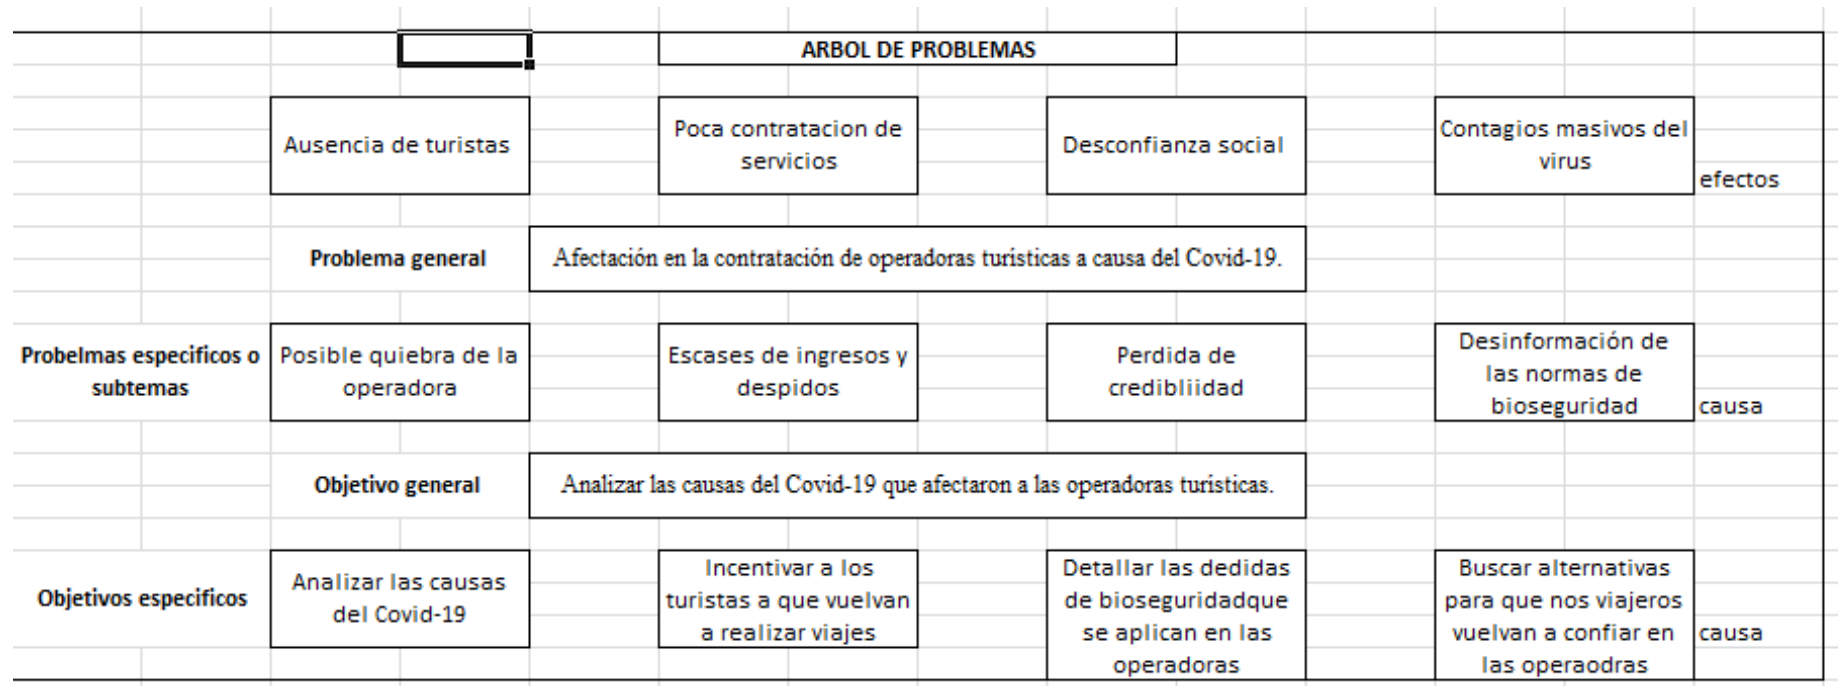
ARBOL DE PROBLEMAS

Ausencia de turistas

Poca contratacion de servicios

Desconfianza social

Contagios masivos del virus

efectos

Problema general

Afectación en la contratación de operadoras turisticas a causa del Covid-19.

Probelmas especificos o subtemas

Posible quiebra de la operadora

Escases de ingresos y despidos

Perdida de credibliidad

Desinformación de las normas de bioseguridad

causa

Objetivo general

Analizar las causas del Covid-19 que afectaron a las operadoras turisticas.

Objetivos especificos

Analizar las causas del Covid-19

Incentivar a los turistas a que vuelvan a realizar viajes

Detallar las dedidas de bioseguridadque se aplican en las operadoras

Buscar alternativas para que nos viajeros vuelvan a confiar en las operaodras

causa